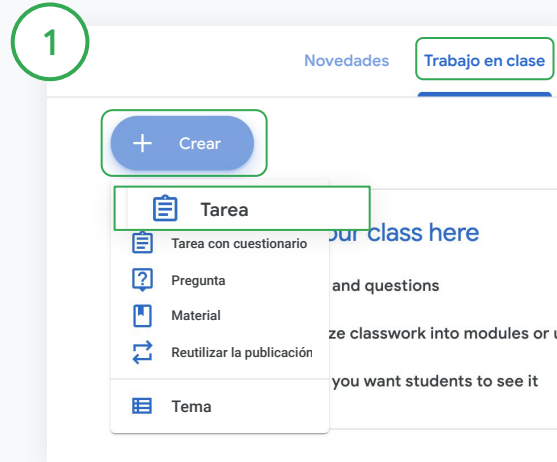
1

Novedades

Trabajo en clase

Crear

Tarea

Tarea con cuestionario

Pregunta

Material

Reutilizar la publicación

Tema

our class here

and questions

ze classwork into modules or u

you want students to see it